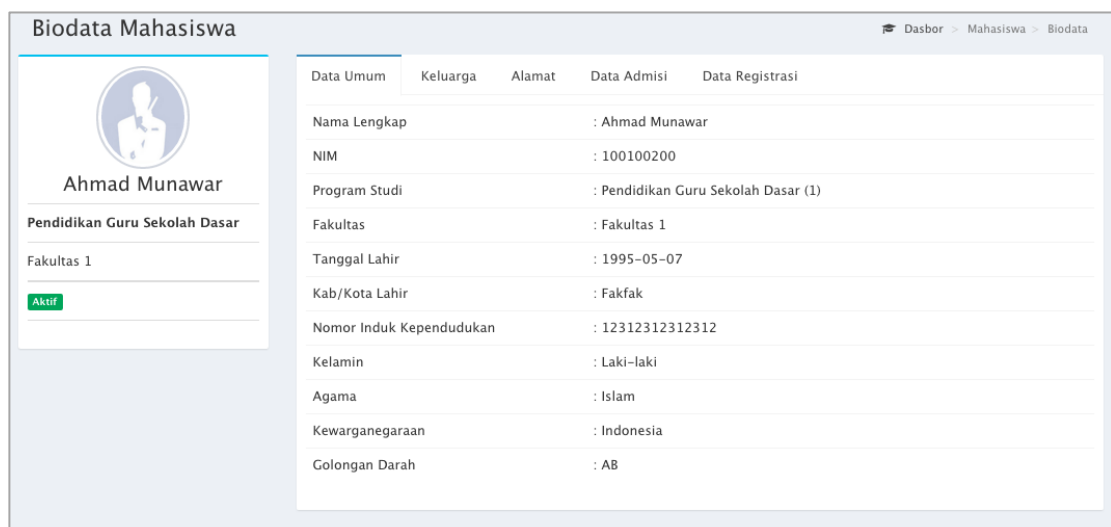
Biodata Mahasiswa

Dasbor > Mahasiswa > Biodata

Ahmad Munawar

Pendidikan Guru Sekolah Dasar

Fakultas 1

Aktif

Data Umum Keluarga Alamat Data Admisi Data Registrasi

| | |
|---|---|
| Nama Lengkap | : Ahmad Munawar |
| NIM | : 100100200 |
| Program Studi | : Pendidikan Guru Sekolah Dasar (1) |
| Fakultas | : Fakultas 1 |
| Tanggal Lahir | : 1995-05-07 |
| Kab/Kota Lahir | : Fakfak |
| Nomor Induk Kependudukan | : 12312312312312 |
| Kelamin | : Laki-laki |
| Agama | : Islam |
| Kewarganegaraan | : Indonesia |
| Golongan Darah | : AB |